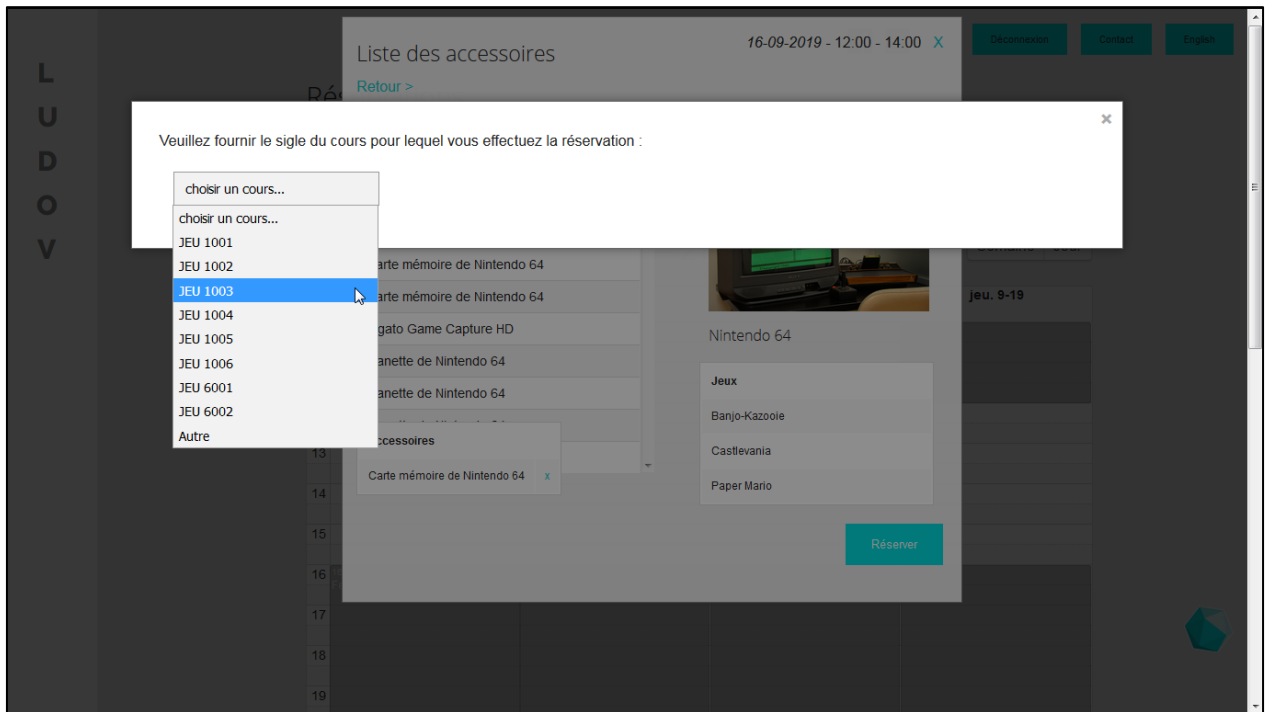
L
U
D
O
V

Déconnexion
Contact
English

Liste des accessoires
16-09-2019 - 12:00 - 14:00 X
Retour >

Veuillez fournir le sigle du cours pour lequel vous effectuez la réservation :

×

choisir un cours...
choisir un cours...
JEU 1001
JEU 1002
JEU 1003
JEU 1004
JEU 1005
JEU 1006
JEU 6001
JEU 6002
Autre

arte mémoire de Nintendo 64
arte mémoire de Nintendo 64
gato Game Capture HD
anette de Nintendo 64
anette de Nintendo 64

ccessoires
Carte mémoire de Nintendo 64 x

Nintendo 64

Jeux
Banjo-Kazooie
Castlevania
Paper Mario

Réserver

jeu. 9-19

13
14
15
16
17
18
19